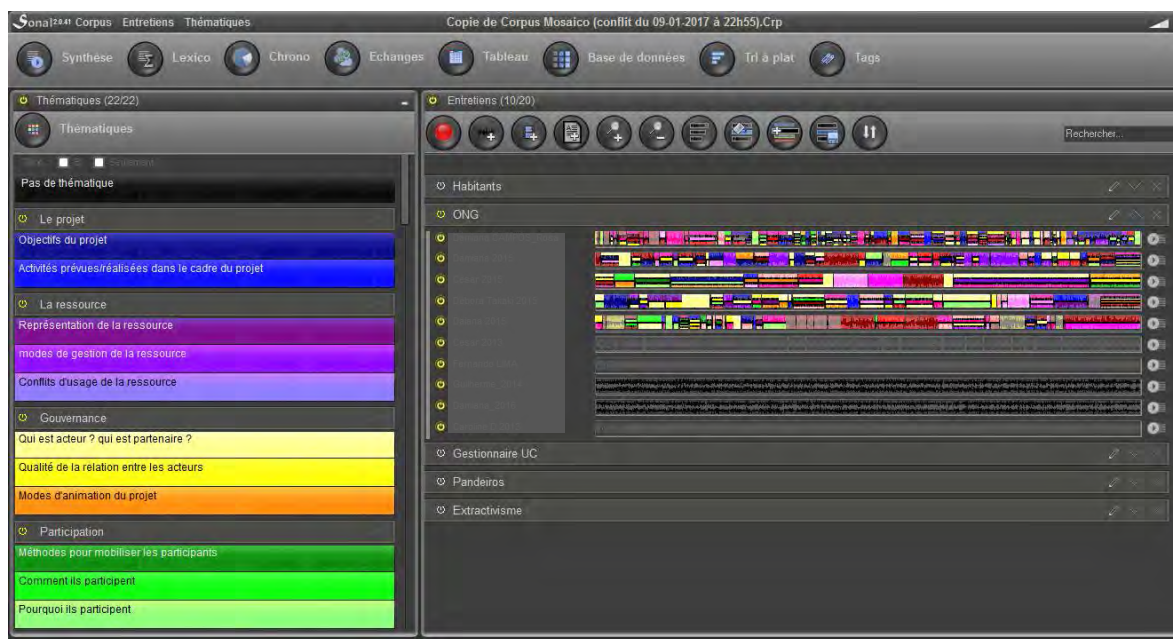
Sonal 2.0.41 Corpus Entretiens Thématiques

Copie de Corpus Mosaico (conflit du 09-01-2017 à 22h55).Crp

Synthèse Lexico Chrono Echanges Tableau Base de données Tri à plat Tags

Thématiques (22/22)

Thématiques

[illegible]

Pas de thématique

Le projet

Objectifs du projet

Activités prévues/réalisées dans le cadre du projet

La ressource

Représentation de la ressource

modes de gestion de la ressource

Conflits d'usage de la ressource

Gouvernance

Qui est acteur ? qui est partenaire ?

Qualité de la relation entre les acteurs

Modes d'animation du projet

Participation

Méthodes pour mobiliser les participants

Comment ils participent

Pourquoi ils participent

Entretiens (10/20)

Rechercher...

Habitants

ONG

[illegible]

Gestionnaire UC

Pandeiros

Extractivisme